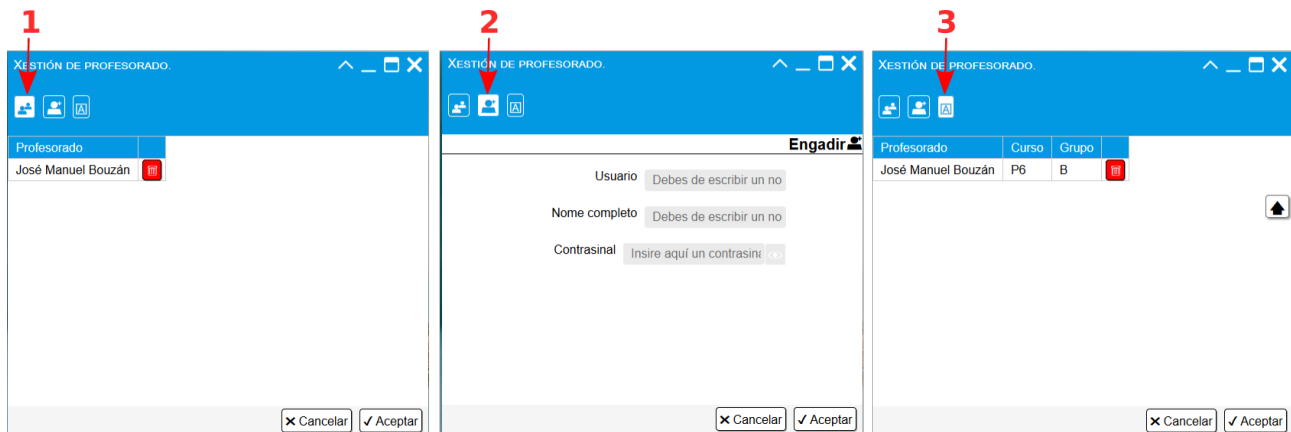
1

Xestión de profesorado.

| Profesorado | |
|---|---|
| José Manuel Bouzán | |

✕ Cancelar ✓ Aceptar

2

Xestión de profesorado.

Engadir

Usuario Debes de escribir un no

Nome completo Debes de escribir un no

Contrasinal Insire aquí un contrasina

✕ Cancelar ✓ Aceptar

3

Xestión de profesorado.

| Profesorado | Curso | Grupo | |
|---|---|---|---|
| José Manuel Bouzán | P6 | B | |

✕ Cancelar ✓ Aceptar